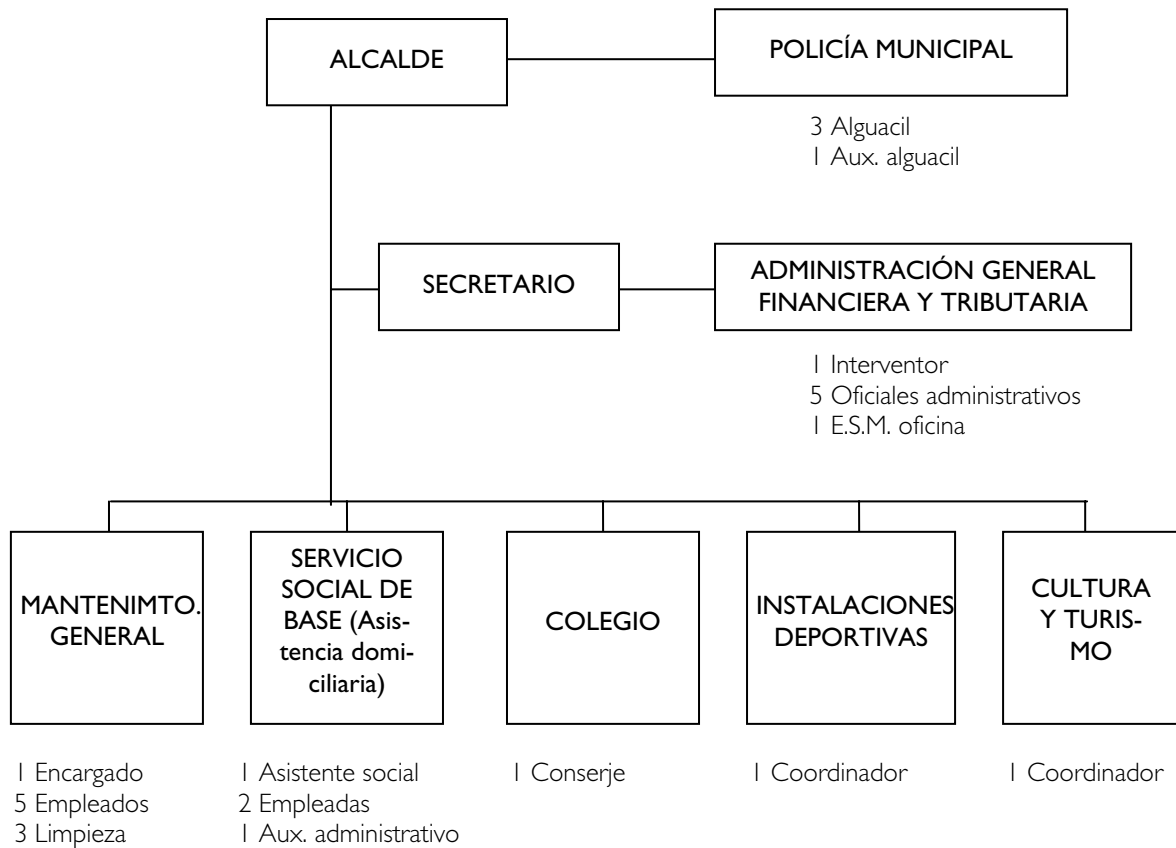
ALCALDE

POLICÍA MUNICIPAL

3 Alguacil
1 Aux. alguacil

SECRETARIO

ADMINISTRACIÓN GENERAL FINANCIERA Y TRIBUTARIA

1 Interventor
5 Oficiales administrativos
1 E.S.M. oficina

MANTENIMTO. GENERAL

SERVICIO SOCIAL DE BASE (Asistencia domiciliaria)

COLEGIO

INSTALACIONES DEPORTIVAS

CULTURA Y TURISMO

1 Encargado
5 Empleados
3 Limpieza

1 Asistente social
2 Empleadas
1 Aux. administrativo

1 Conserje

1 Coordinador

1 Coordinador